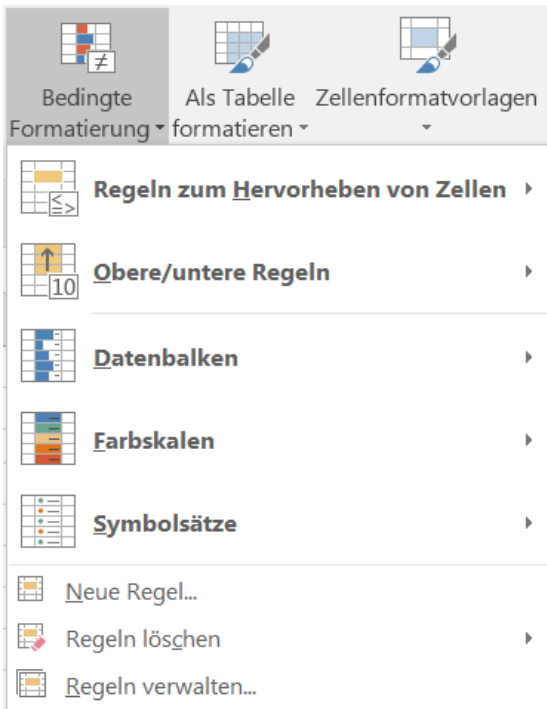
Bedingte Formatierung
Als Tabelle formatieren
Zellenformatvorlagen

Regeln zum Hervorheben von Zellen

Obere/untere Regeln

Datenbalken

Farbskalen

Symbolsätze

Neue Regel...
Regeln löschen
Regeln verwalten...